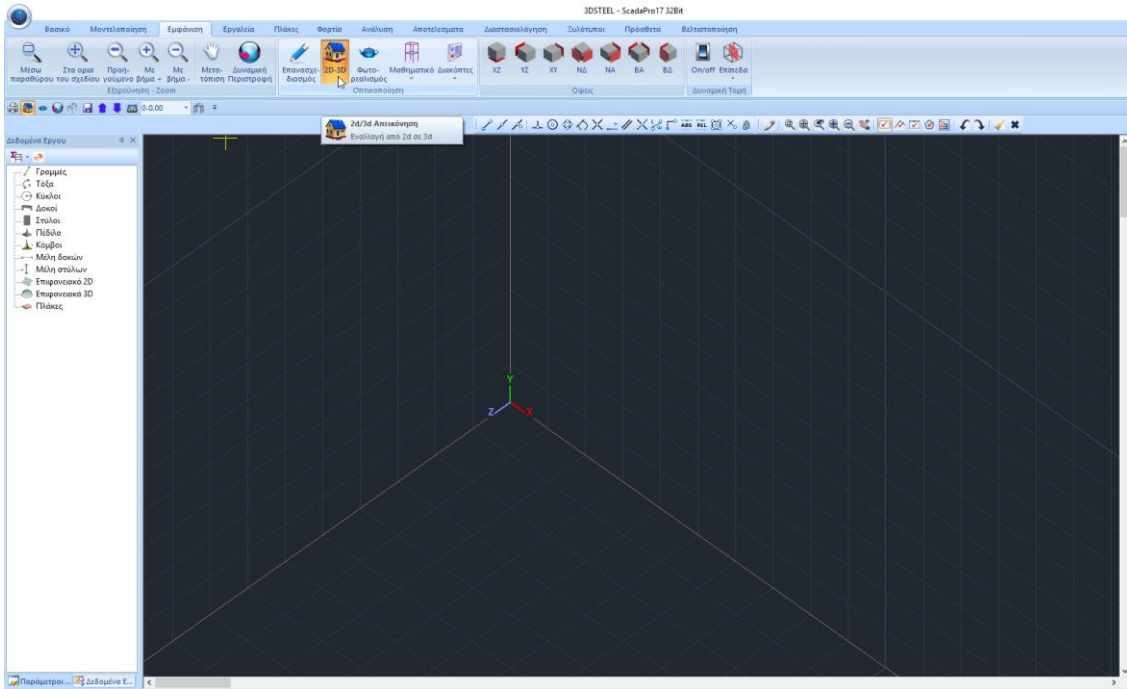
3DSTEEL - ScadaPro17 32Bit

Βασικό Μοντελοποίηση Εμφάνιση Εργαλεία Πλάκες Φορτία Ανάλυση Αποτελέσματα Διαστασιολόγηση Ξυλότυποι Πρόσθετα Βελτιστοποίηση

Μέσω παραθύρου Στα όρια του σχεδίου Προη-γούμενο Με βήμα + Με βήμα - Μετα-τόπιση Δυναμική Περιστροφή
Εξερεύνηση - Zoom

Επανασχε-διασμός 2D-3D Φωτο-ρεαλισμός Μαθηματικό Διακόπτες
Οπτικοποίηση

XZ YZ XY ΝΔ ΝΑ ΒΑ ΒΔ
Όψεις

On/off Επίπεδα
Δυναμική Τομή

0.00

2d/3d Απεικόνιση
Εναλλαγή από 2d σε 3d

Δεδομένα Έργου

Γραμμές
Τόξα
Κύκλοι
Δοκοί
Στύλοι
Πέδιλα
Κόμβοι
Μέλη δοκών
Μέλη στύλων
Επιφανειακά 2D
Επιφανειακά 3D
Πλάκες

Y
Z
X

Παράμετροι ... Δεδομένα Ε...